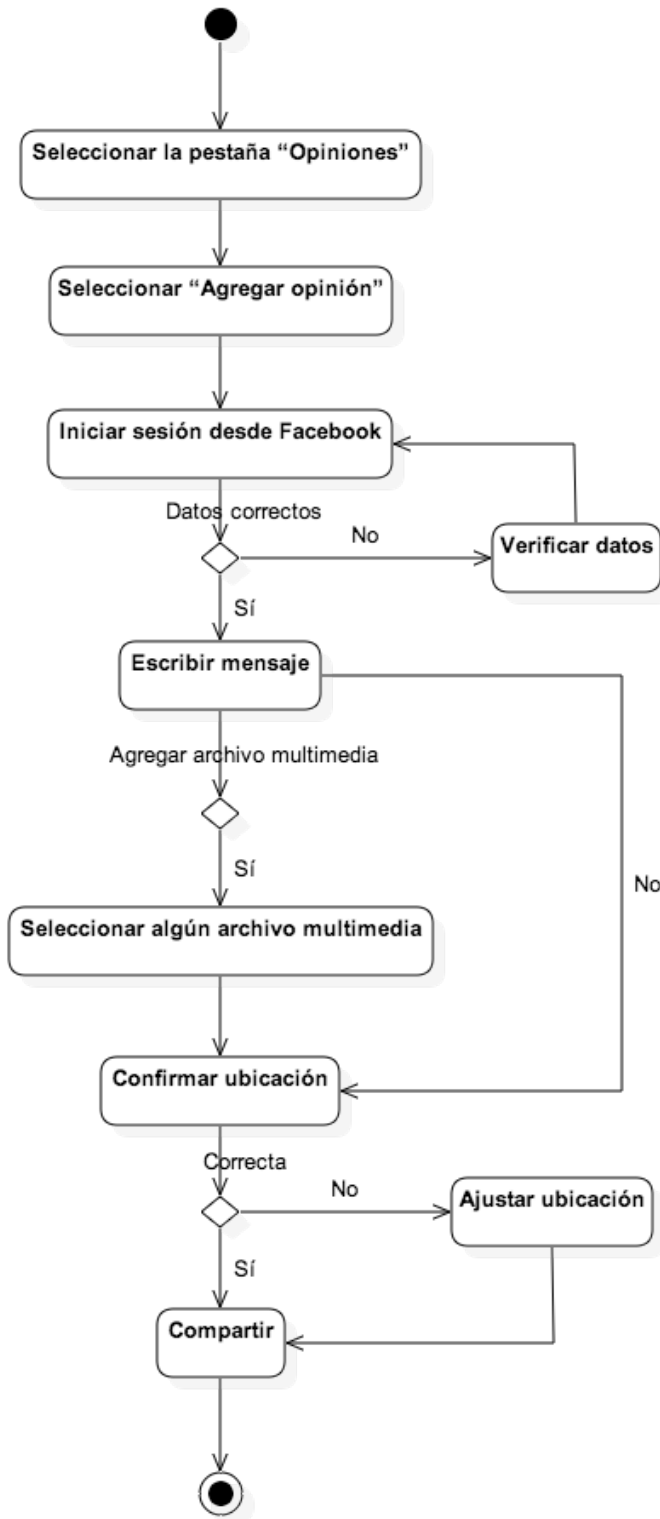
Seleccionar la pestaña “Opiniones”

Seleccionar “Agregar opinión”

Iniciar sesión desde Facebook

Datos correctos

No

Verificar datos

Sí

Escribir mensaje

Agregar archivo multimedia

Sí

No

Seleccionar algún archivo multimedia

Confirmar ubicación

Correcta

No

Ajustar ubicación

Sí

Compartir